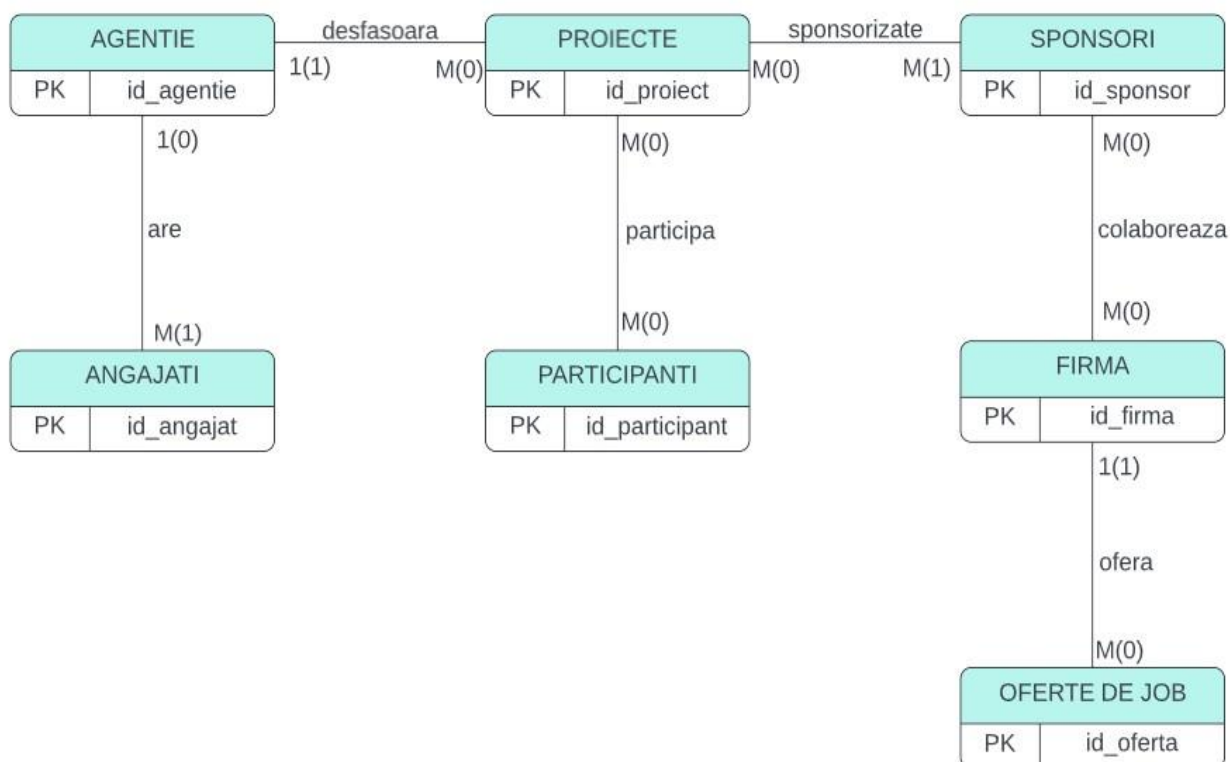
AGENTIE
PK | id_agentie

desfasoara
1(1)
M(0)

PROIECTE
PK | id_proiect

sponsorizate
M(0)
M(1)

SPONSORI
PK | id_sponsor

1(0)
are
M(1)

ANGAJATI
PK | id_angajat

M(0)
participa
M(0)

PARTICIPANTI
PK | id_participant

M(0)
colaboreaza
M(0)

FIRMA
PK | id_firma

1(1)
ofera
M(0)

OFERTE DE JOB
PK | id_oferta